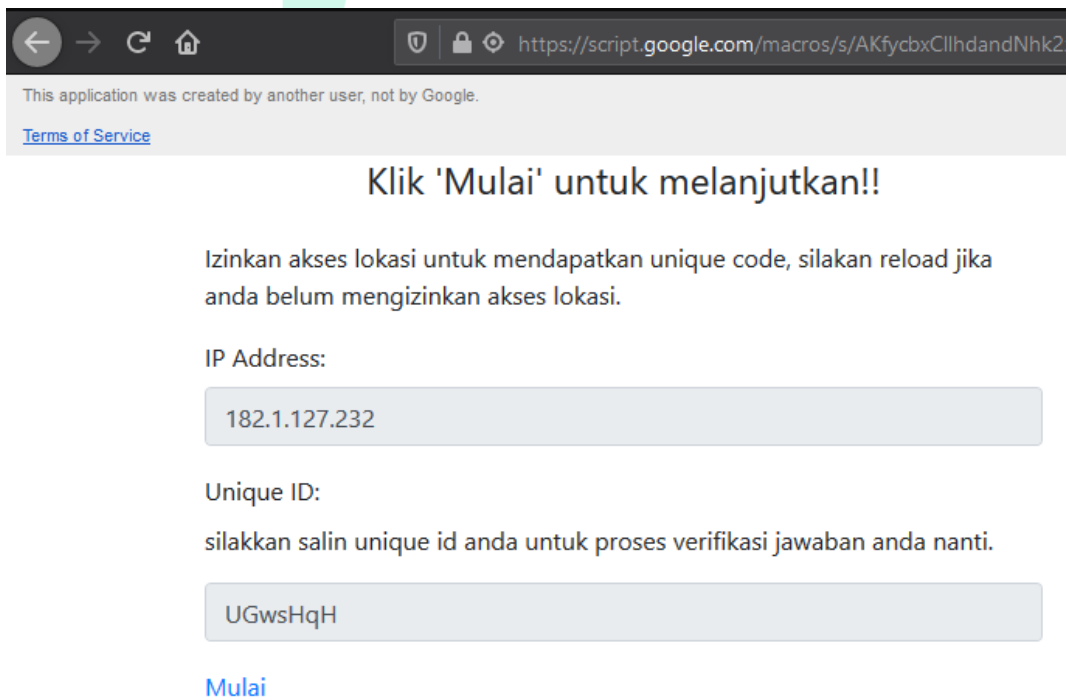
https://script.google.com/macros/s/AKfycbxCllhdandNhk2

This application was created by another user, not by Google.

Terms of Service

Klik 'Mulai' untuk melanjutkan!!

Izinkan akses lokasi untuk mendapatkan unique code, silakan reload jika anda belum mengizinkan akses lokasi.

IP Address:

182.1.127.232

Unique ID:

silakkan salin unique id anda untuk proses verifikasi jawaban anda nanti.

UGwsHqH

Mulai